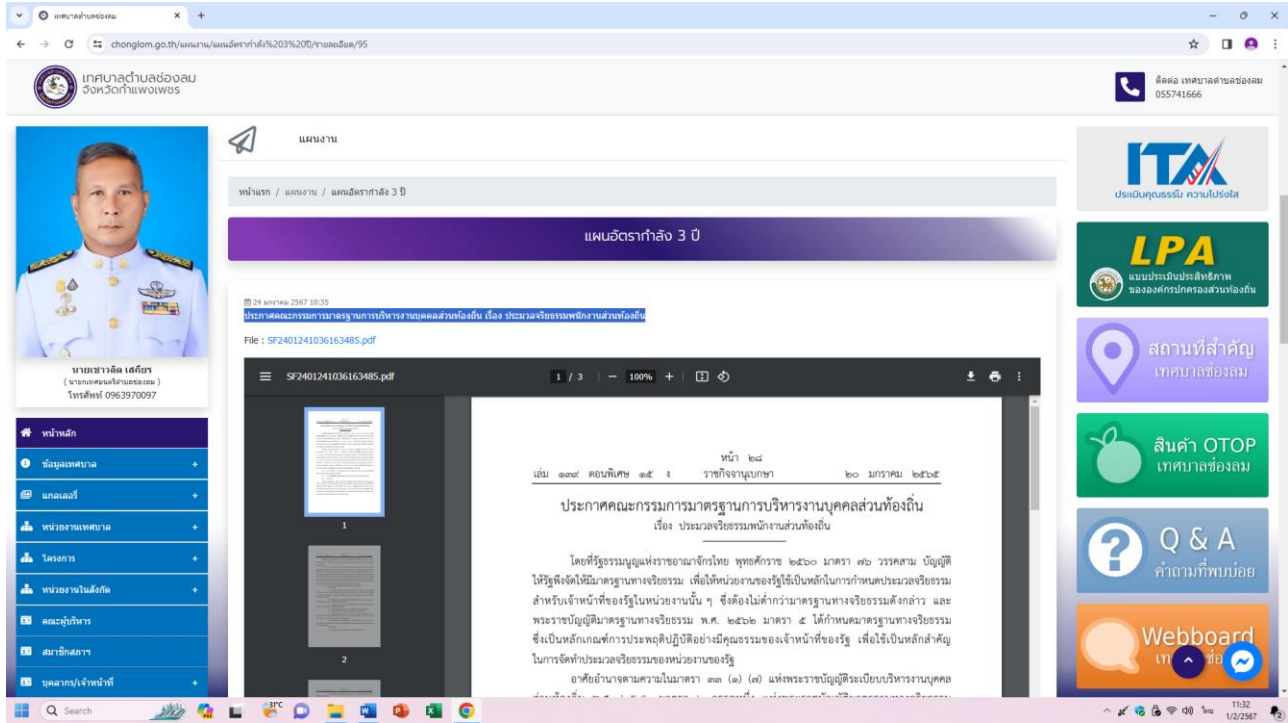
เทศบาลตำบลช่องลม

chonglom.go.th/แผนงาน/แผนอัตรากำลัง%203%20ปี/รายละเอียด/95

เทศบาลตำบลช่องลม
จังหวัดกำแพงเพชร

ติดต่อ เทศบาลตำบลช่องลม
055741666

นายเชาวลิต เสถียร
( นายกเทศมนตรีตำบลช่องลม )
โทรศัพท์ 0963970097

หน้าหลัก
ข้อมูลเทศบาล +
แกลเลอรี่ +
หน่วยงานเทศบาล +
โครงการ +
หน่วยงานในสังกัด +
คณะผู้บริหาร
สมาชิกสภาฯ
บุคลากร/เจ้าหน้าที่ +

แผนงาน

หน้าแรก / แผนงาน / แผนอัตรากำลัง 3 ปี

แผนอัตรากำลัง 3 ปี

24 มกราคม 2567 10:35
ประกาศคณะกรรมการมาตรฐานการบริหารงานบุคคลส่วนท้องถิ่น เรื่อง ประมวลจริยธรรมพนักงานส่วนท้องถิ่น

File : SF2401241036163485.pdf

SF2401241036163485.pdf 1 / 3 100%

1
2

หน้า ๒๘
เล่ม ๑๓๙ ตอนพิเศษ ๑๕ ง ราชกิจจานุเบกษา ๒๐ มกราคม ๒๕๖๕

ประกาศคณะกรรมการมาตรฐานการบริหารงานบุคคลส่วนท้องถิ่น
เรื่อง ประมวลจริยธรรมพนักงานส่วนท้องถิ่น

โดยที่รัฐธรรมนูญแห่งราชอาณาจักรไทย พุทธศักราช ๒๕๖๐ มาตรา ๗๖ วรรคสาม บัญญัติให้รัฐพึงจัดให้มีมาตรฐานทางจริยธรรม เพื่อให้หน่วยงานของรัฐใช้เป็นหลักในการกำหนดประมวลจริยธรรมสำหรับเจ้าหน้าที่ของรัฐในหน่วยงานนั้น ๆ ซึ่งต้องไม่ต่ำกว่ามาตรฐานทางจริยธรรมดังกล่าว และพระราชบัญญัติมาตรฐานทางจริยธรรม พ.ศ. ๒๕๖๒ มาตรา ๕ ได้กำหนดมาตรฐานทางจริยธรรมซึ่งเป็นหลักเกณฑ์การประพฤติปฏิบัติอย่างมีคุณธรรมของเจ้าหน้าที่ของรัฐ เพื่อใช้เป็นหลักสำคัญในการจัดทำประมวลจริยธรรมของหน่วยงานของรัฐ

อาศัยอำนาจตามความในมาตรา ๓๓ (๑) (๗) แห่งพระราชบัญญัติระเบียบบริหารงานบุคคล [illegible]

ITA
ประเมินคุณธรรม ความโปร่งใส

LPA
แบบประเมินประสิทธิภาพ ขององค์กรปกครองส่วนท้องถิ่น

สถานที่สำคัญ
เทศบาลช่องลม

สินค้า OTOP
เทศบาลช่องลม

Q & A
คำถามที่พบบ่อย

Webboard

Search
31°C
11:32
1/2/2567